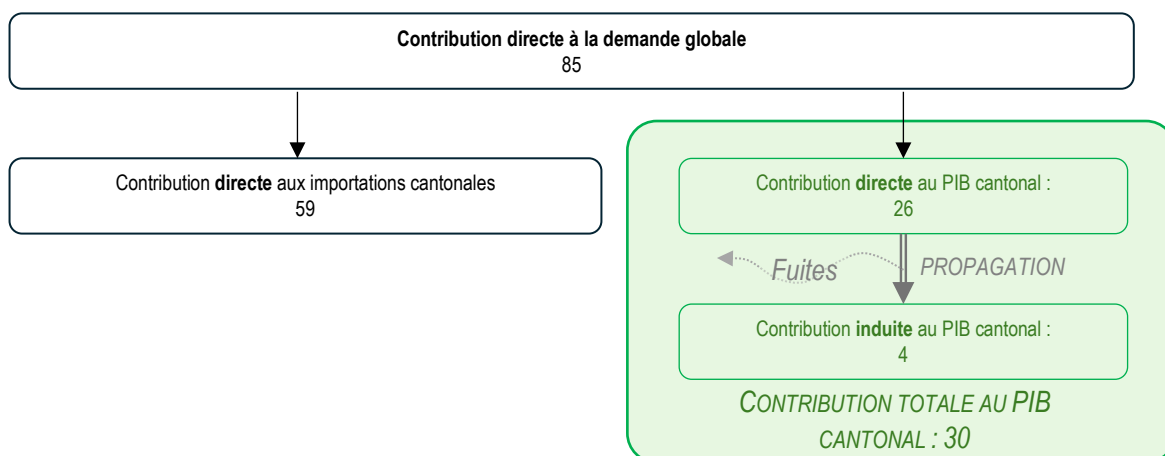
Contribution directe à la demande globale
85

Contribution directe aux importations cantonales
59

Contribution directe au PIB cantonal :
26

Fuites

PROPAGATION

Contribution induite au PIB cantonal :
4

CONTRIBUTION TOTALE AU PIB CANTONAL : 30